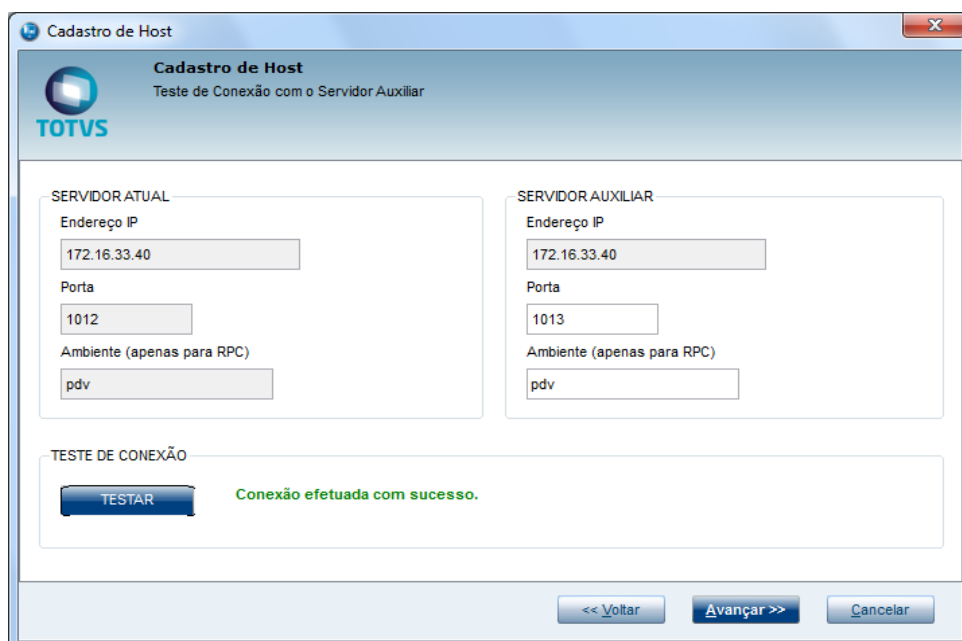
Cadastro de Host

x

TOTVS

Cadastro de Host
Teste de Conexão com o Servidor Auxiliar

SERVIDOR ATUAL
Endereço IP
172.16.33.40
Porta
1012
Ambiente (apenas para RPC)
pdv

SERVIDOR AUXILIAR
Endereço IP
172.16.33.40
Porta
1013
Ambiente (apenas para RPC)
pdv

TESTE DE CONEXÃO
TESTAR
Conexão efetuada com sucesso.

<< Voltar
Avançar >>
Cancelar